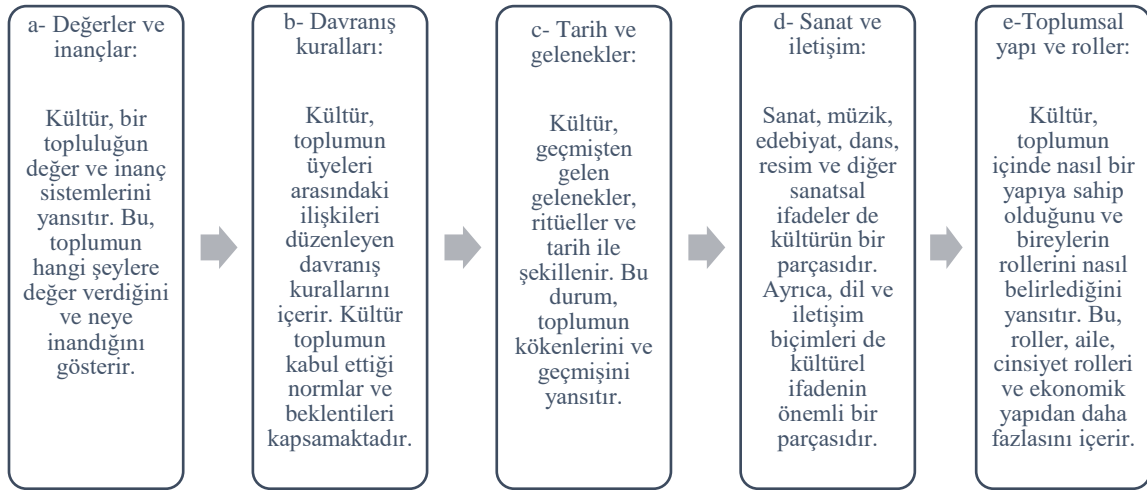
a- Değerler ve inançlar:

Kültür, bir topluluğun değer ve inanç sistemlerini yansıtır. Bu, toplumun hangi şeylere değer verdiğini ve neye inandığını gösterir.

b- Davranış kuralları:

Kültür, toplumun üyeleri arasındaki ilişkileri düzenleyen davranış kurallarını içerir. Kültür toplumun kabul ettiği normlar ve beklentileri kapsamaktadır.

c- Tarih ve gelenekler:

Kültür, geçmişten gelen gelenekler, ritüeller ve tarih ile şekillenir. Bu durum, toplumun kökenlerini ve geçmişini yansıtır.

d- Sanat ve iletişim:

Sanat, müzik, edebiyat, dans, resim ve diğer sanatsal ifadeler de kültürün bir parçasıdır. Ayrıca, dil ve iletişim biçimleri de kültürel ifadenin önemli bir parçasıdır.

e-Toplumsal yapı ve roller:

Kültür, toplumun içinde nasıl bir yapıya sahip olduğunu ve bireylerin rollerini nasıl belirlediğini yansıtır. Bu, roller, aile, cinsiyet rolleri ve ekonomik yapıdan daha fazlasını içerir.